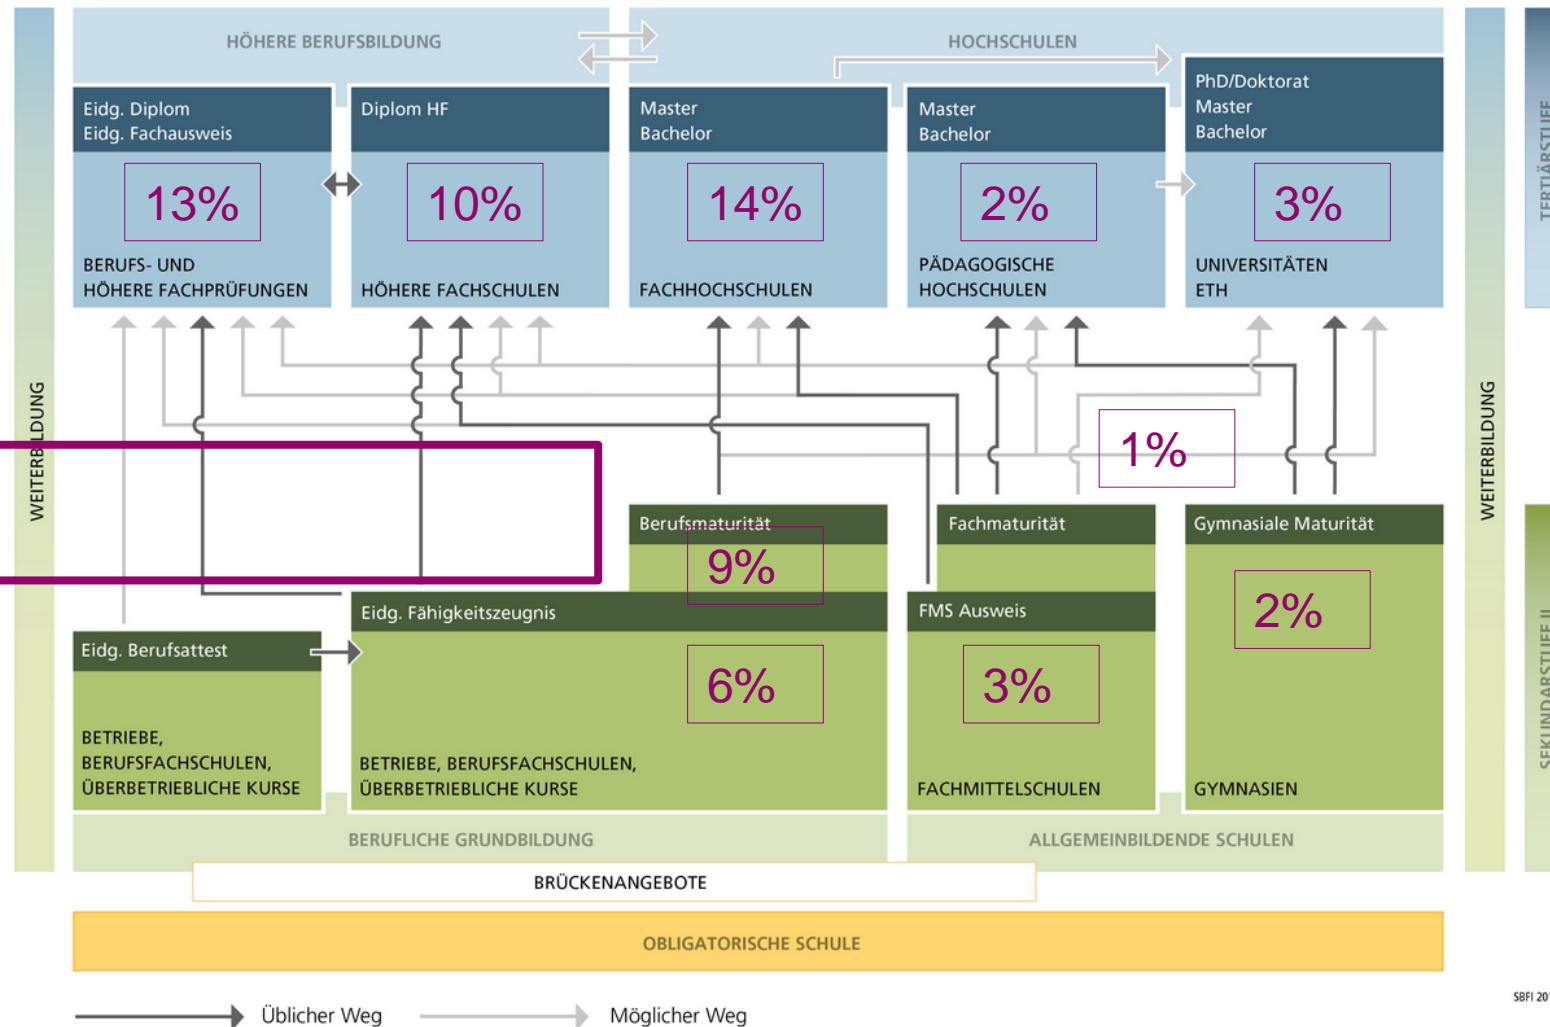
HÖHERE BERUFSBILDUNG

HOCHSCHULEN

Eidg. Diplom
Eidg. Fachausweis

13%

BERUFS- UND HÖHERE FACHPRÜFUNGEN

Diplom HF

10%

HÖHERE FACHSCHULEN

Master
Bachelor

14%

FACHHOCHSCHULEN

Master
Bachelor

2%

PÄDAGOGISCHE HOCHSCHULEN

PhD/Doktorat
Master
Bachelor

3%

UNIVERSITÄTEN ETH

TERTIÄRSTUFE

WEITERBILDUNG

1%

Berufsmaturität

9%

Fachmaturität

Gymnasiale Maturität

2%

Eidg. Fähigkeitszeugnis

6%

FMS Ausweis

3%

Eidg. Berufsattest

BETRIEBE, BERUFSFACHSCHULEN, ÜBERBETRIEBLICHE KURSE

BETRIEBE, BERUFSFACHSCHULEN, ÜBERBETRIEBLICHE KURSE

FACHMITTELSCHULEN

GYMNASIEN

WEITERBILDUNG

SEKUNDARSTUFE II

BERUFLICHE GRUNDBILDUNG

ALLGEMEINBILDENDE SCHULEN

BRÜCKENANGEBOTE

OBLIGATORISCHE SCHULE

Üblicher Weg

Möglicher Weg

SBFI 20